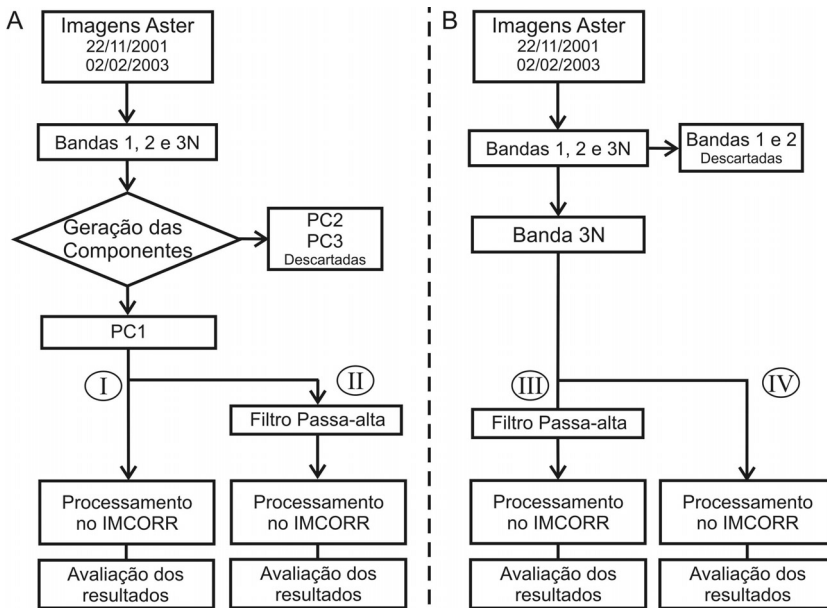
A

Imagens Aster
22/11/2001
02/02/2003

Bandas 1, 2 e 3N

Geração das Componentes

PC2
PC3
Descartadas

PC1

I

II

Filtro Passa-alta

Processamento no IMCORR

Processamento no IMCORR

Avaliação dos resultados

Avaliação dos resultados

B

Imagens Aster
22/11/2001
02/02/2003

Bandas 1, 2 e 3N

Bandas 1 e 2
Descartadas

Banda 3N

III

IV

Filtro Passa-alta

Processamento no IMCORR

Processamento no IMCORR

Avaliação dos resultados

Avaliação dos resultados